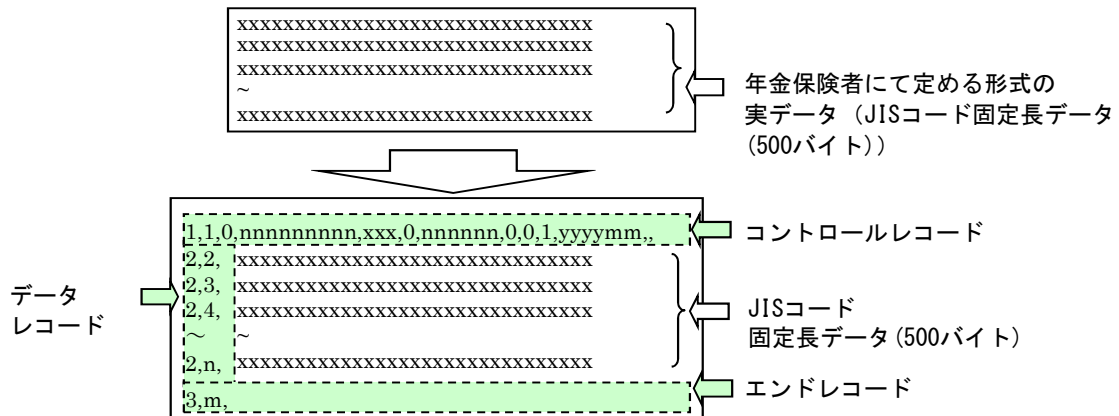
xxxxxxxxxxxxxxxxxxxxxxxxxxxxxxxx
xxxxxxxxxxxxxxxxxxxxxxxxxxxxxxxx
xxxxxxxxxxxxxxxxxxxxxxxxxxxxxxxx
~
xxxxxxxxxxxxxxxxxxxxxxxxxxxxxxxx

年金保険者にて定める形式の
実データ（JISコード固定長データ
(500バイト)）

1,1,0,nnnnnnnnn,xxx,0,nnnnnn,0,0,1,yyyymm,,

コントロールレコード

2,2, xxxxxxxxxxxxxxxxxxxxxxxxxxxxxxxx
2,3, xxxxxxxxxxxxxxxxxxxxxxxxxxxxxxxx
2,4, xxxxxxxxxxxxxxxxxxxxxxxxxxxxxxxx
~ ~
2,n, xxxxxxxxxxxxxxxxxxxxxxxxxxxxxxxx

データ
レコード

JISコード
固定長データ(500バイト)

3,m,

エンドレコード